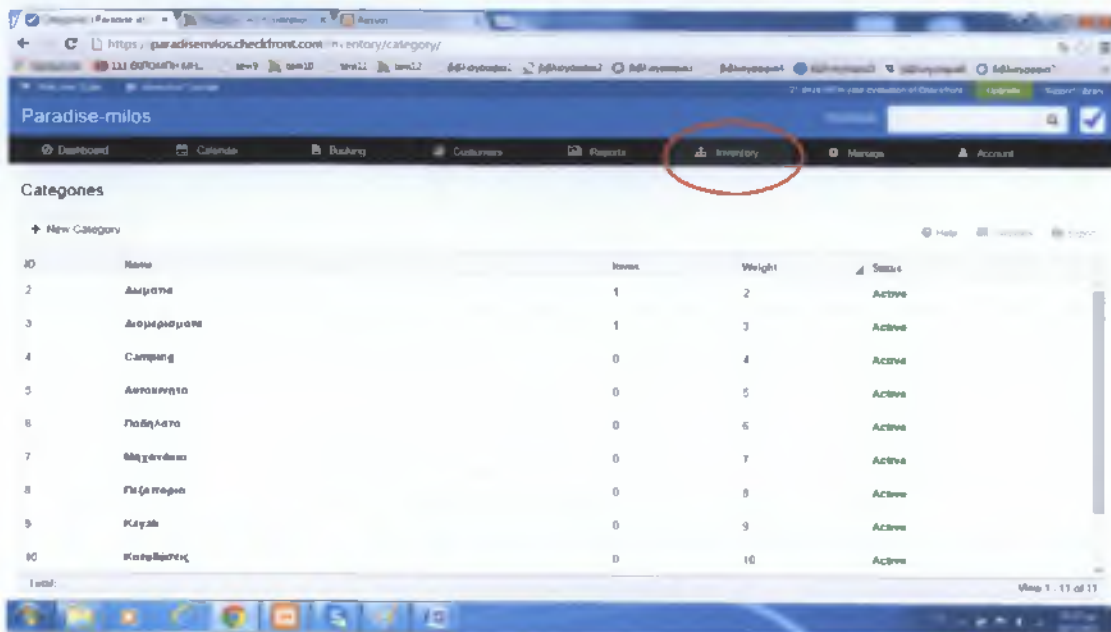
https://paradiseenvios.checkfront.com/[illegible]entory/category/

Paradise-milos

Dashboard
Calendar
Booking
Customers
Reports
Inventory
Manage
Account

Categories

+ New Category

Help

| ID | Name | Items | Weight | Status |
|---|---|---|---|---|
| 2 | Δωματια | 1 | 2 | Active |
| 3 | Διαμερισματα | 1 | 3 | Active |
| 4 | Camping | 0 | 4 | Active |
| 5 | Αυτοκινητα | 0 | 5 | Active |
| 6 | Ποδηλατα | 0 | 6 | Active |
| 7 | Μηχανακια | 0 | 7 | Active |
| 8 | Γουρουνακια | 0 | 8 | Active |
| 9 | Καγιακ | 0 | 9 | Active |
| 10 | Καταδυσεις | 0 | 10 | Active |

Total:

View 1 - 11 of 11